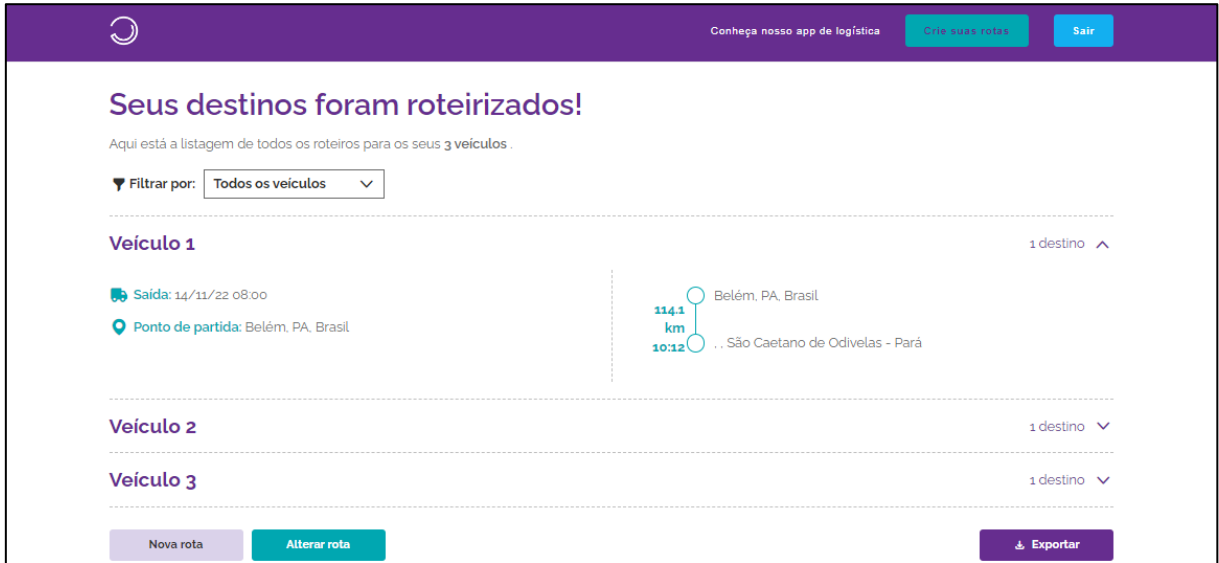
Conheça nosso app de logística

Crie suas rotas

Sair

Seus destinos foram roteirizados!

Aqui está a listagem de todos os roteiros para os seus **3 veículos** .

Filtrar por: Todos os veículos

Veículo 1

1 destino

Saída: 14/11/22 08:00

Ponto de partida: Belém, PA, Brasil

Belém, PA, Brasil

114.1 km

10:12

, , São Caetano de Odivelas - Pará

Veículo 2

1 destino

Veículo 3

1 destino

Nova rota

Alterar rota

Exportar